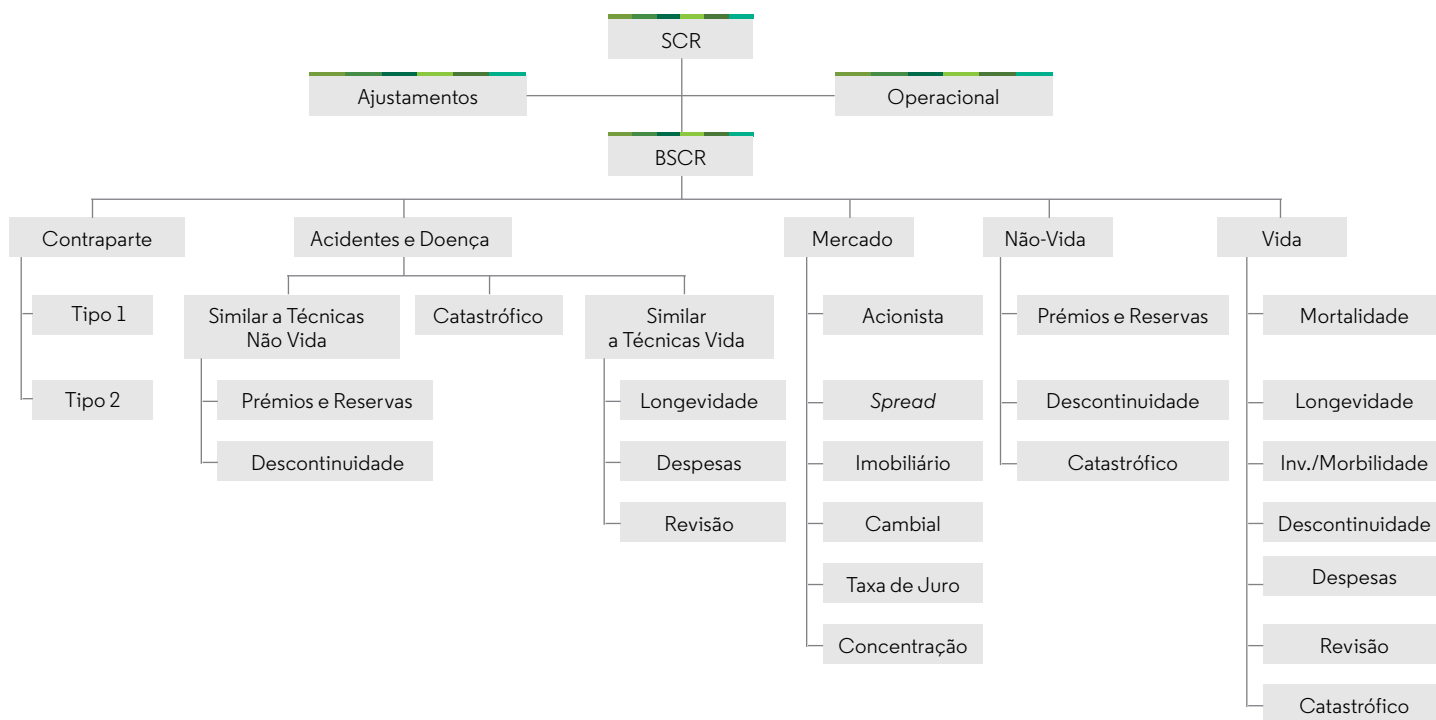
SCR

Ajustamentos

Operacional

BSCR

Contraparte

Tipo 1

Tipo 2

Acidentes e Doença

Similar a Técnicas Não Vida

Prémios e Reservas

Descontinuidade

Catastrófico

Similar a Técnicas Vida

Longevidade

Despesas

Revisão

Mercado

Acionista

Spread

Imobiliário

Cambial

Taxa de Juro

Concentração

Não-Vida

Prémios e Reservas

Descontinuidade

Catastrófico

Vida

Mortalidade

Longevidade

Inv./Morbilidade

Descontinuidade

Despesas

Revisão

Catastrófico